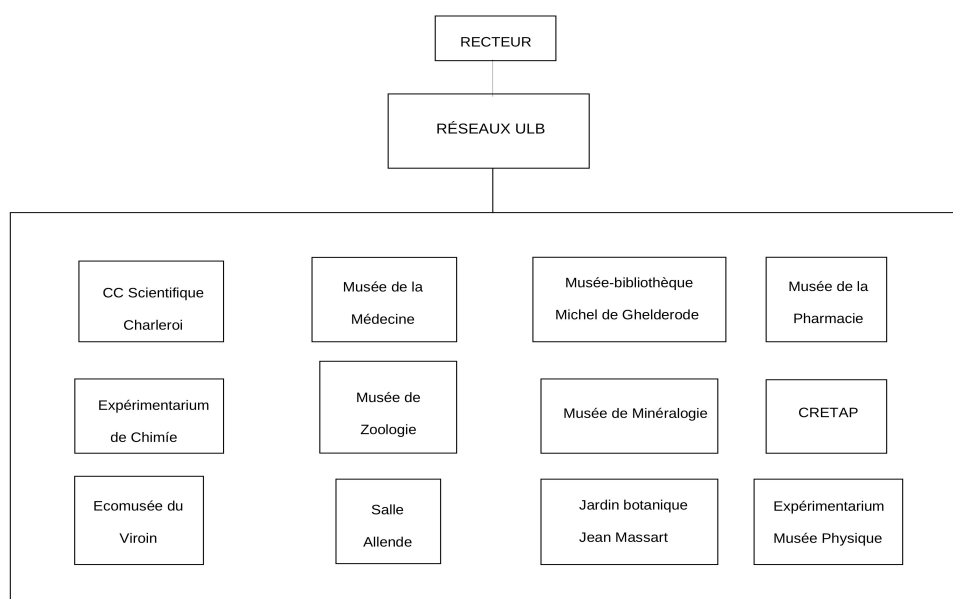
RECTEUR

RÉSEAUX ULB

CC Scientifique Charleroi

Musée de la Médecine

Musée-bibliothèque Michel de Ghelderode

Musée de la Pharmacie

Expérimentarium de Chimíe

Musée de Zoologie

Musée de Minéralogie

CRETAP

Ecomusée du Viroin

Salle Allende

Jardin botanique Jean Massart

Expérimentarium Musée Physique